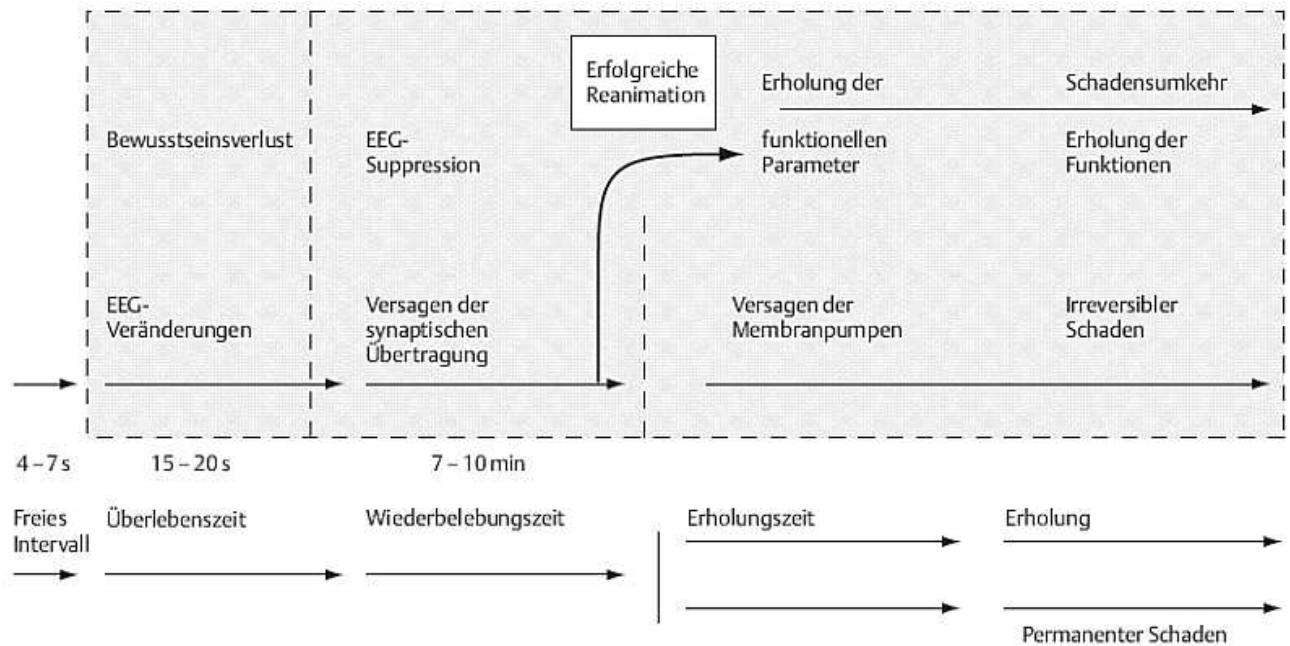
Erfolgreiche Reanimation

Erholung der

Schadensumkehr

Bewusstseinsverlust

EEG-Suppression

funktionellen Parameter

Erholung der Funktionen

EEG-Veränderungen

Versagen der synaptischen Übertragung

Versagen der Membranpumpen

Irreversibler Schaden

4 – 7 s

15 – 20 s

7 – 10 min

Freies Intervall

Überlebenszeit

Wiederbelebungszeit

Erholungszeit

Erholung

Permanenter Schaden